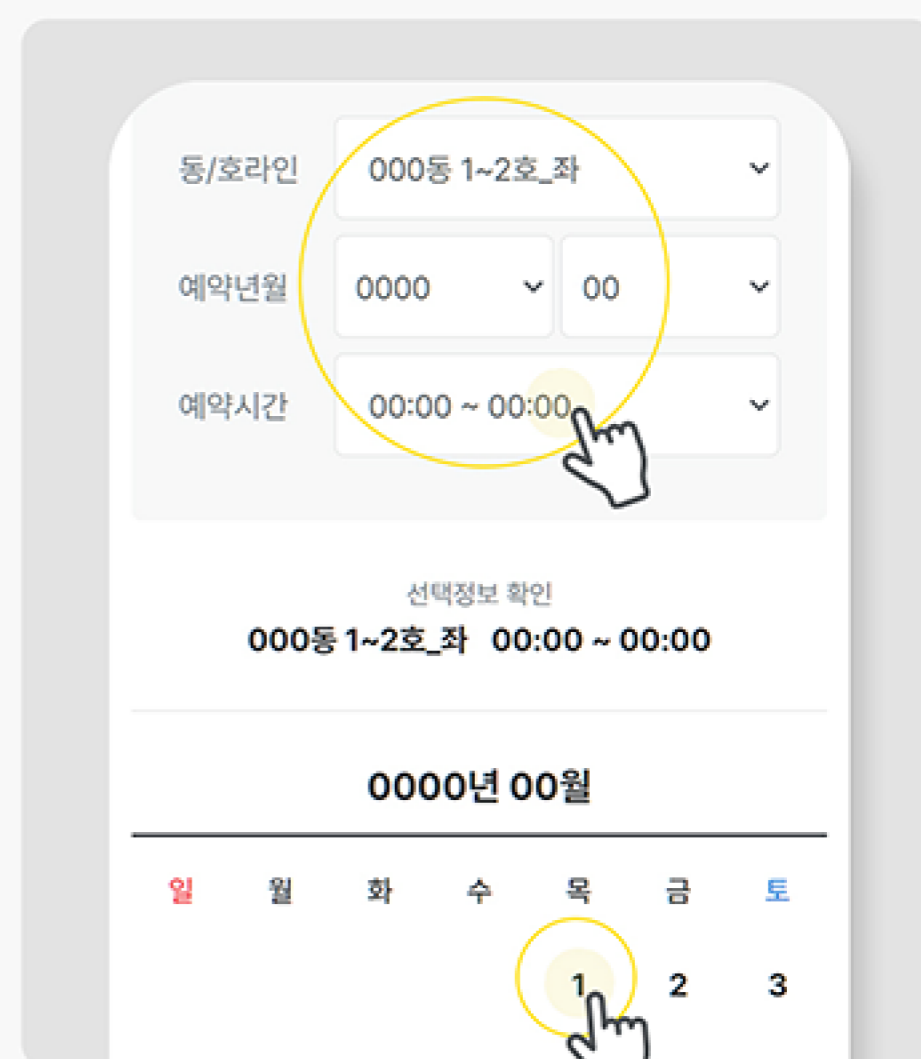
동/호라인 000동 1~2호_좌

예약년월 0000 00

예약시간 00:00 ~ 00:00

선택정보 확인
000동 1~2호_좌 00:00 ~ 00:00

0000년 00월

| 일 | 월 | 화 | 수 | 목 | 금 | 토 |
|---|---|---|---|---|---|---|
| | | | | 1 | 2 | 3 |